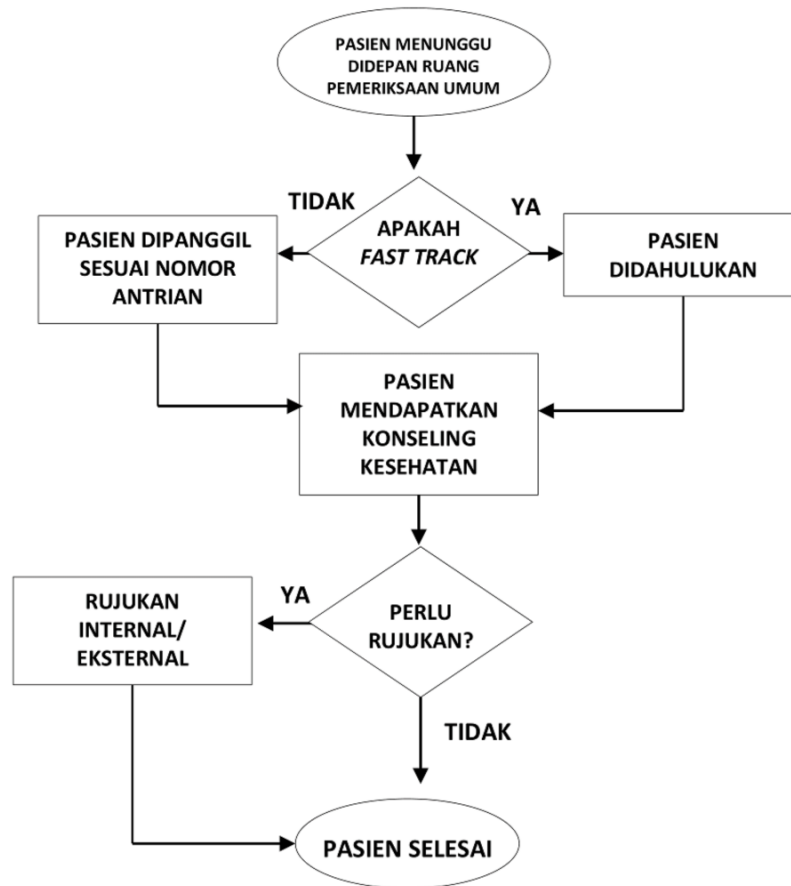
PASIEN MENUNGGU DIDEPAN RUANG PEMERIKSAAN UMUM

TIDAK

APAKAH *FAST TRACK*

YA

PASIEN DIPANGGIL SESUAI NOMOR ANTRIAN

PASIEN DIDAHULUKAN

PASIEN MENDAPATKAN KONSELING KESEHATAN

YA

PERLU RUJUKAN?

RUJUKAN INTERNAL/ EKSTERNAL

TIDAK

PASIEN SELESAI